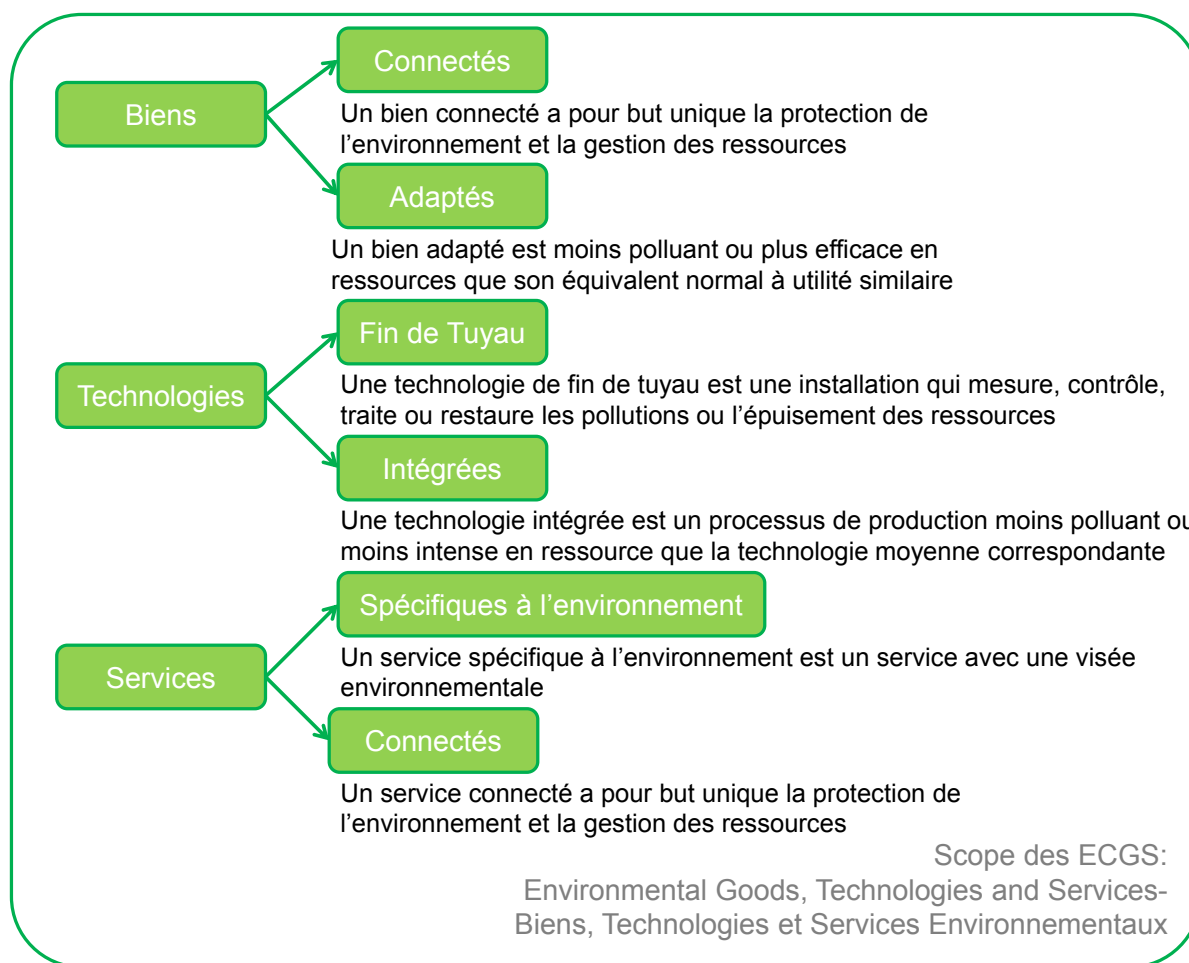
Biens

Connectés

Un bien connecté a pour but unique la protection de l’environnement et la gestion des ressources

Adaptés

Un bien adapté est moins polluant ou plus efficace en ressources que son équivalent normal à utilité similaire

Technologies

Fin de Tuyau

Une technologie de fin de tuyau est une installation qui mesure, contrôle, traite ou restaure les pollutions ou l’épuisement des ressources

Intégrées

Une technologie intégrée est un processus de production moins polluant ou moins intense en ressource que la technologie moyenne correspondante

Services

Spécifiques à l’environnement

Un service spécifique à l’environnement est un service avec une visée environnementale

Connectés

Un service connecté a pour but unique la protection de l’environnement et la gestion des ressources

Scope des ECGS:
Environmental Goods, Technologies and Services-
Biens, Technologies et Services Environnementaux